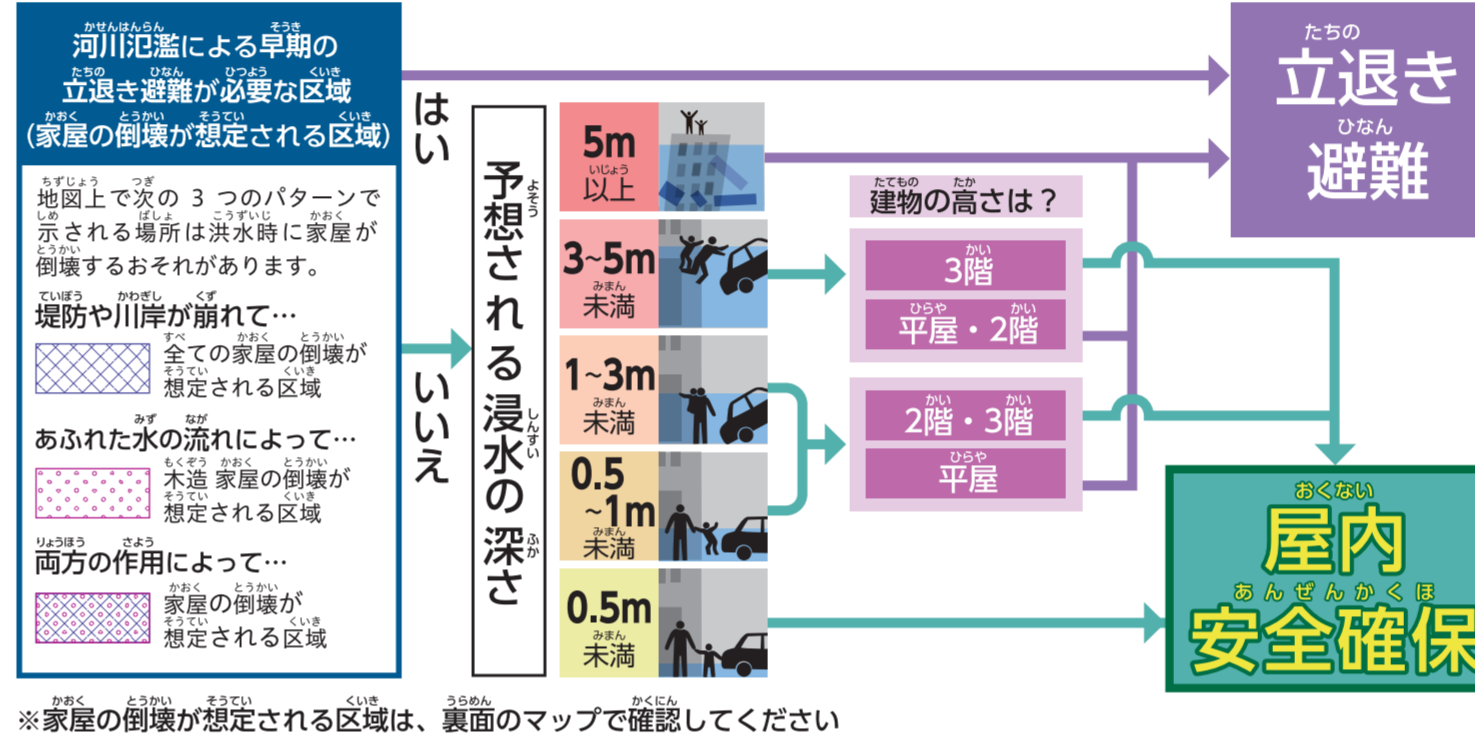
かせんはんらん　そうき
河川氾濫による早期の
たちの　ひなん　ひつよう　くいき
立退き避難が必要な区域
かおく　とうかい　そうてい　くいき
(家屋の倒壊が想定される区域)

ちずじょう　つぎ
地図上で次の 3 つのパターンで
しめ　ばしょ　こうずいじ　かおく
示される場所は洪水時に家屋が
とうかい
倒壊するおそれがあります。

ていぼう　かわぎし　くず
堤防や川岸が崩れて…
すべ　かおく　とうかい
全ての家屋の倒壊が
そうてい　くいき
想定される区域

みず　なが
あふれた水の流れによって…
もくぞう　かおく　とうかい
木造 家屋の倒壊が
そうてい　くいき
想定される区域

りょうほう　さよう
両方の作用によって…
かおく　とうかい
家屋の倒壊が
そうてい　くいき
想定される区域

はい

いいえ

よそう　しんすい　ふか
予想される浸水の深さ

5m
いじょう
以上

3~5m
みまん
未満

1~3m
みまん
未満

0.5
~1m
みまん
未満

0.5m
みまん
未満

たてもの　たか
建物の高さは？

かい
3階

ひらや　かい
平屋・2階

かい　かい
2階・3階

ひらや
平屋

たちの
立退き
ひなん
避難

おくない
屋内
あんぜんかくほ
安全確保

かおく　とうかい　そうてい　くいき　うらめん　かくにん
※家屋の倒壊が想定される区域は、裏面のマップで確認してください